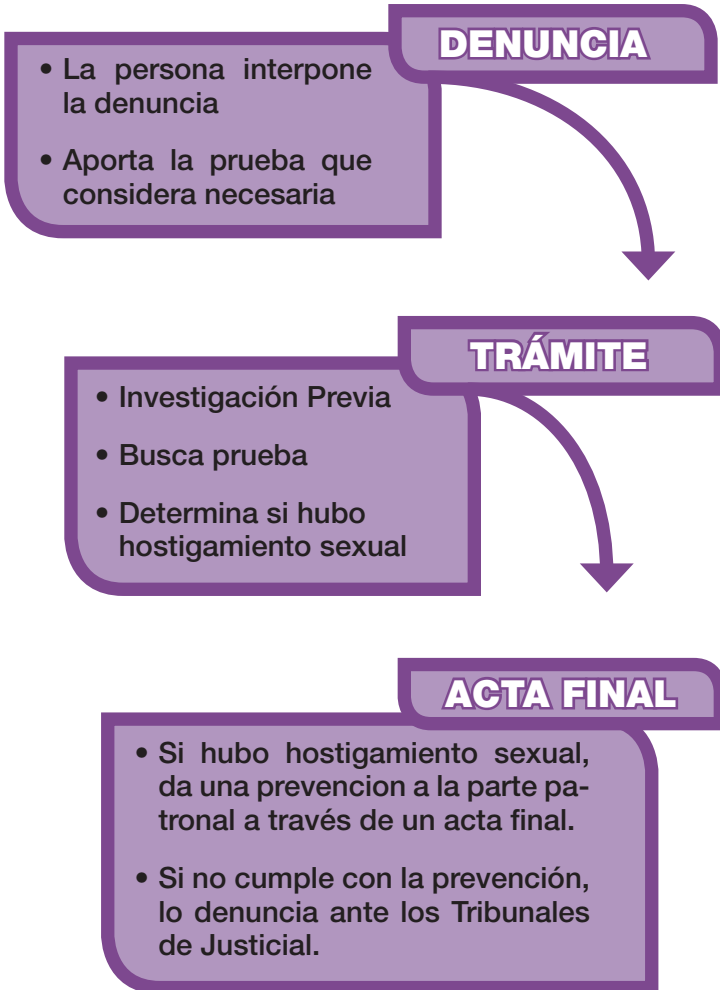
DENUNCIA

• La persona interpone la denuncia

• Aporta la prueba que considera necesaria

TRÁMITE

• Investigación Previa

• Busca prueba

• Determina si hubo hostigamiento sexual

ACTA FINAL

• Si hubo hostigamiento sexual, da una prevencion a la parte patronal a través de un acta final.

• Si no cumple con la prevención, lo denuncia ante los Tribunales de Justicial.